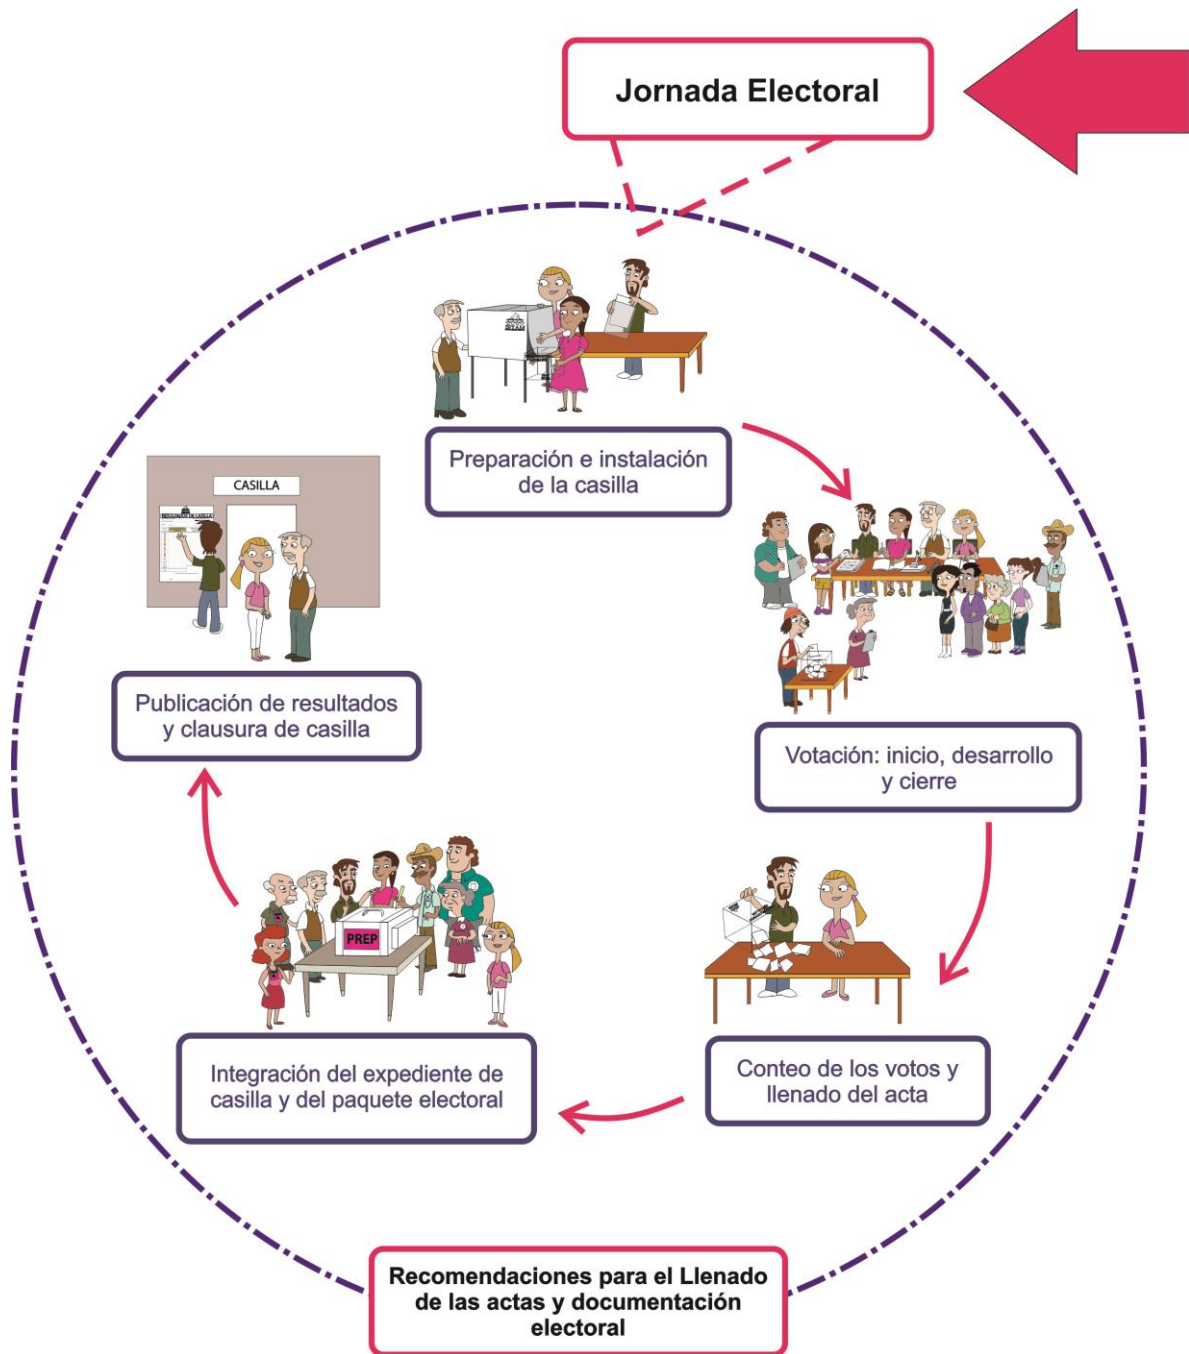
Jornada Electoral

Preparación e instalación de la casilla

Votación: inicio, desarrollo y cierre

Conteo de los votos y llenado del acta

Integración del expediente de casilla y del paquete electoral

PREP

Publicación de resultados y clausura de casilla

CASILLA

Recomendaciones para el Llenado de las actas y documentación electoral